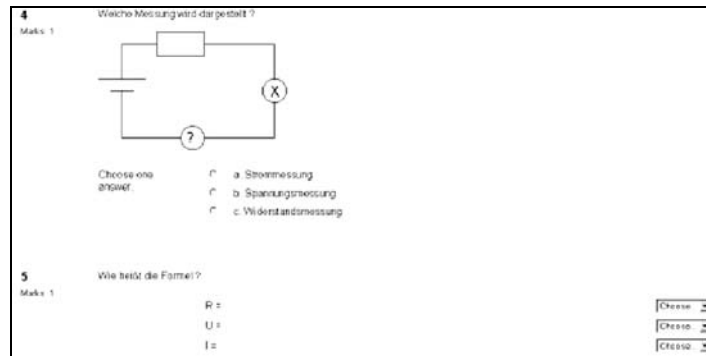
4
Marks: 1

Welche Messung wird dargestellt ?

X

?

Choose one answer.

a. Strommessung
b. Spannungsmessung
c. Widerstandsmessung

5
Marks: 1

Wie heißt die Formel ?

R =
U =
I =

Choose...
Choose...
Choose...